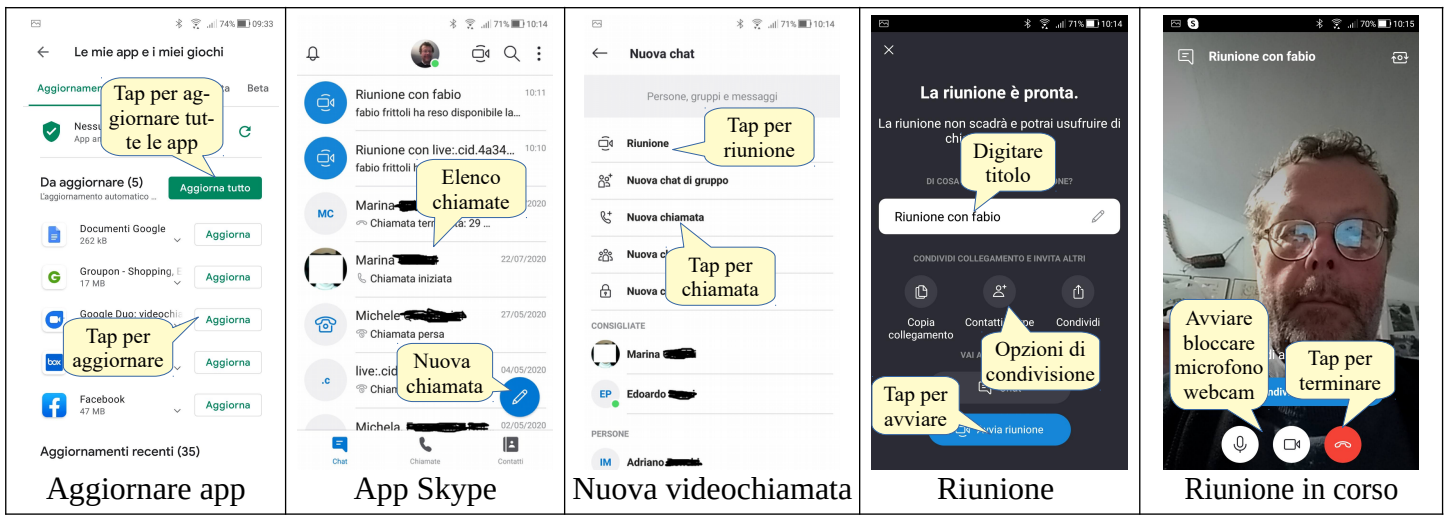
74% 09:33
← Le mie app e i miei giochi
Aggiornamenti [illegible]a Beta
Nessu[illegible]
App ar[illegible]
Tap per aggiornare tutte le app
Da aggiornare (5)
L'aggiornamento automatico ...
Aggiorna tutto
Documenti Google
262 kB
Aggiorna
Groupon - Shopping, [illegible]
17 MB
Aggiorna
Google Duo: videochia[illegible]
Aggiorna
Tap per aggiornare
Aggiorna
Facebook
47 MB
Aggiorna
Aggiornamenti recenti (35)
Aggiornare app

71% 10:14
Riunione con fabio 10:11
fabio frittoli ha reso disponibile la...
Riunione con live:.cid.4a34... 10:10
fabio frittoli h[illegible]
MC Marina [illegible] 2020
Chiamata terminata: 29 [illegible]
Elenco chiamate
Marina 22/07/2020
Chiamata iniziata
Michele 27/05/2020
Chiamata persa
live:.cid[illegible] 04/05/2020
Chian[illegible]
Nuova chiamata
Michela 02/05/2020
Chat Chiamate Contatti
App Skype

71% 10:14
← Nuova chat
Persone, gruppi e messaggi
Riunione
Tap per riunione
Nuova chat di gruppo
Nuova chiamata
Nuova c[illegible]
Tap per chiamata
Nuova c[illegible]
CONSIGLIATE
Marina
EP Edoardo
PERSONE
IM Adriano
Nuova videochiamata

71% 10:14
La riunione è pronta.
La riunione non scadrà e potrai usufruire di chi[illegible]
Digitare titolo
DI COSA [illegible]IONE?
Riunione con fabio
CONDIVIDI COLLEGAMENTO E INVITA ALTRI
Copia collegamento
Contatti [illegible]pe
Condividi
Opzioni di condivisione
VAI A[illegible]
Tap per avviare
Avvia riunione
Riunione

70% 10:15
Riunione con fabio
Avviare bloccare microfono webcam
Tap per terminare
Riunione in corso